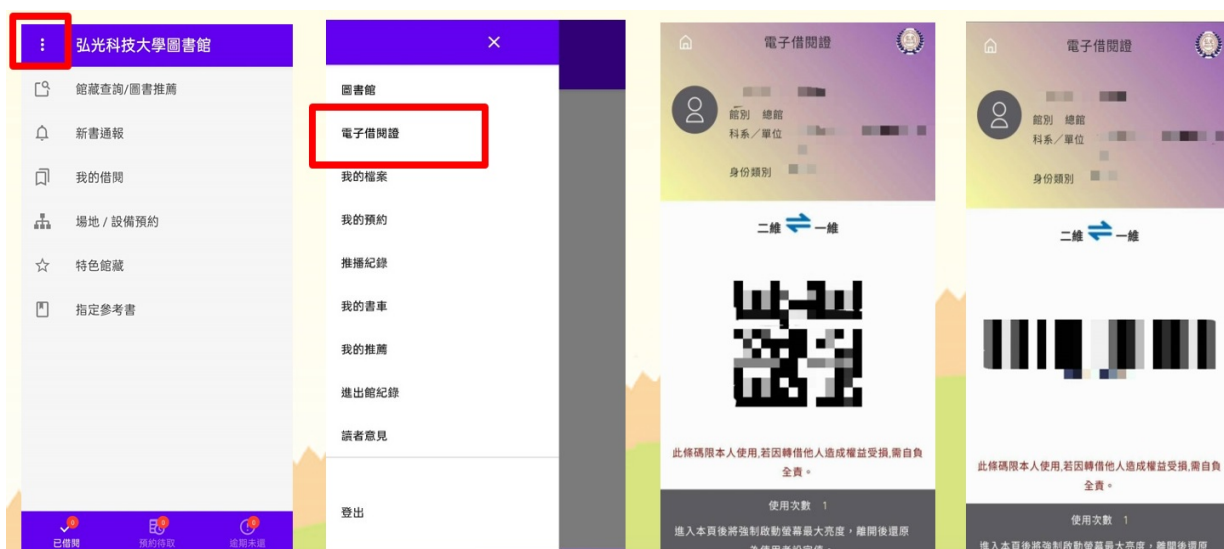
弘光科技大學圖書館

館藏查詢/圖書推薦

新書通報

我的借閱

場地 / 設備預約

特色館藏

指定參考書

0 已借閱
0 預約待取
0 逾期未還

×

圖書館

電子借閱證

我的檔案

我的預約

推播紀錄

我的書車

我的推薦

進出館紀錄

讀者意見

登出

電子借閱證

館別 總館
科系／單位

身份類別

二維 ⇌ 一維

此條碼限本人使用,若因轉借他人造成權益受損,需自負全責。

使用次數 1

進入本頁後將強制啟動螢幕最大亮度，離開後還原

電子借閱證

館別 總館
科系／單位

身份類別

二維 ⇌ 一維

此條碼限本人使用,若因轉借他人造成權益受損,需自負全責。

使用次數 1

進入本頁後將強制啟動螢幕最大亮度，離開後還原